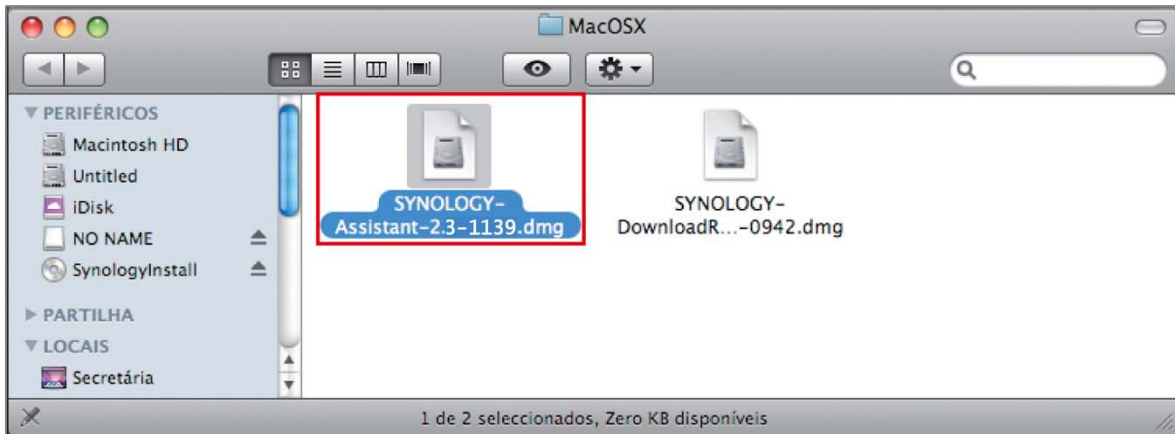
MacOSX

▼ PERIFÉRICOS
Macintosh HD
Untitled
iDisk
NO NAME
SynologyInstall
▶ PARTILHA
▼ LOCAIS
Secretária

SYNOLOGY-Assistant-2.3-1139.dmg

SYNOLOGY-DownloadR...-0942.dmg

1 de 2 seleccionados, Zero KB disponíveis